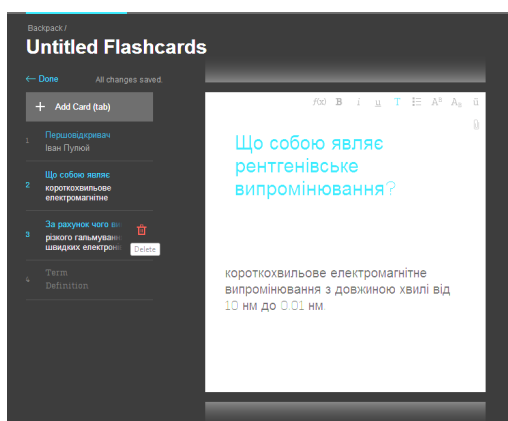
Backpack /
Untitled Flashcards

← Done All changes saved.

+ Add Card (tab)

1 Першовідкривач
Іван Пулюй

2 Що собою являє
короткохвильове
електромагнітне

3 За рахунок чого ви
різкого гальмуван
швидких електроне

Delete

4 Term
Definition

f(x) B i u T A A

Що собою являє рентгенівське випромінювання?

короткохвильове електромагнітне випромінювання з довжиною хвилі від 10 нм до 0.01 нм.